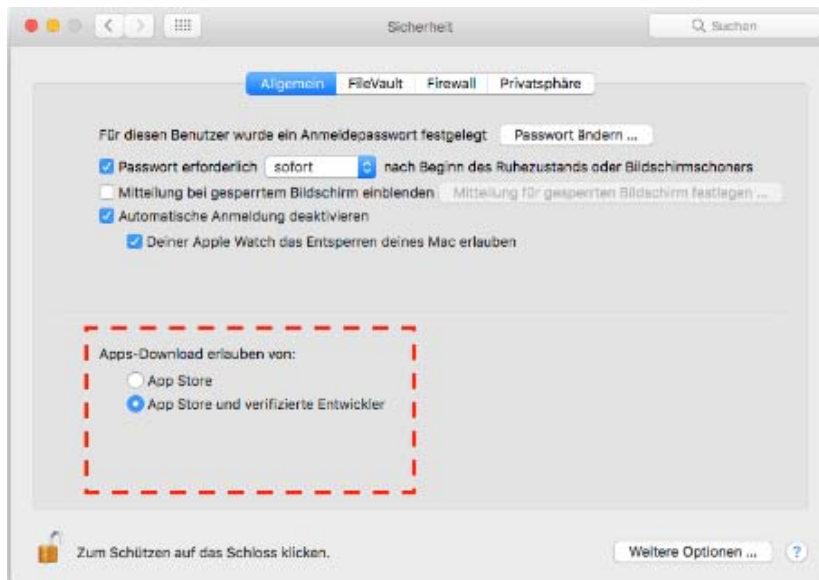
Sicherheit

Suchen

Allgemein FileVault Firewall Privatsphäre

Für diesen Benutzer wurde ein Anmeldepasswort festgelegt Passwort ändern ...

Passwort erforderlich sofort nach Beginn des Ruhezustands oder Bildschirmschoners

Mitteilung bei gesperrtem Bildschirm einblenden Mitteilung für gesperrten Bildschirm festlegen ...

Automatische Anmeldung deaktivieren

Deiner Apple Watch das Entsperren deines Mac erlauben

Apps-Download erlauben von:

App Store

App Store und verifizierte Entwickler

Zum Schützen auf das Schloss klicken.

Weitere Optionen ...

?